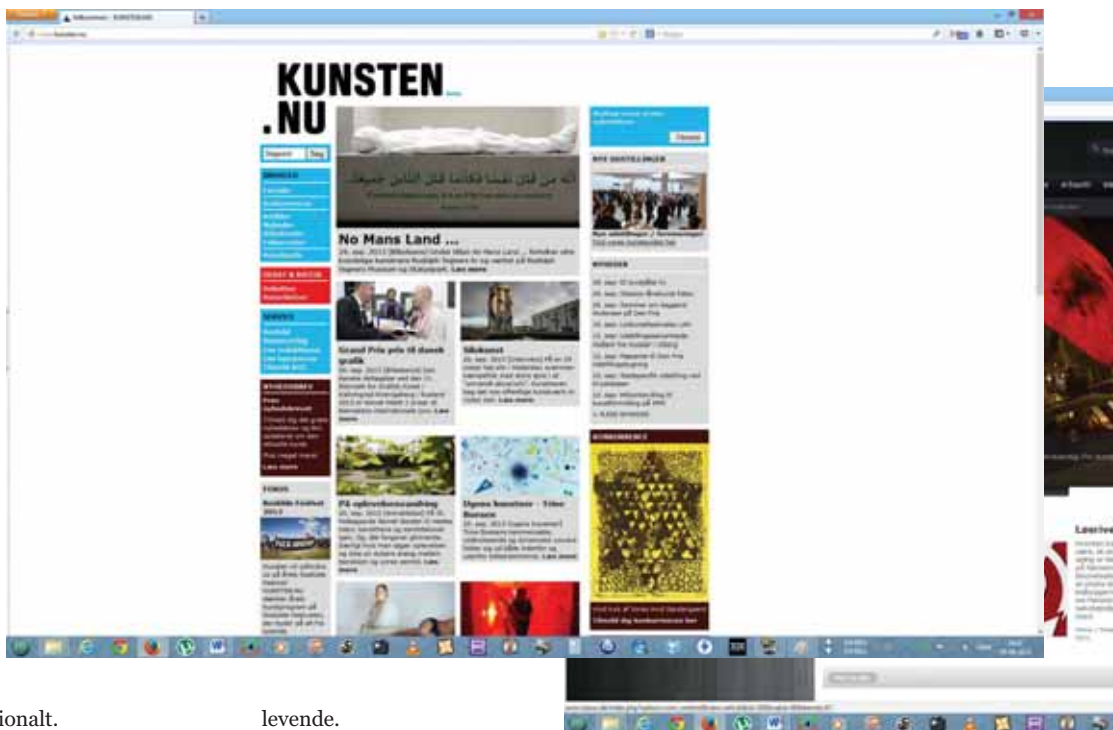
KUNSTEN
.NU

No Mans Land ...

Grand Prix pris til dansk grafik

Søkunst

På oplevelsesvandring

Signes kunstnere – Trine Boesen

NYE UDSTILLINGER

NYHEDER

KONKURRENCE

Ulovlig i konkurrencen her

ionalt.

levende.